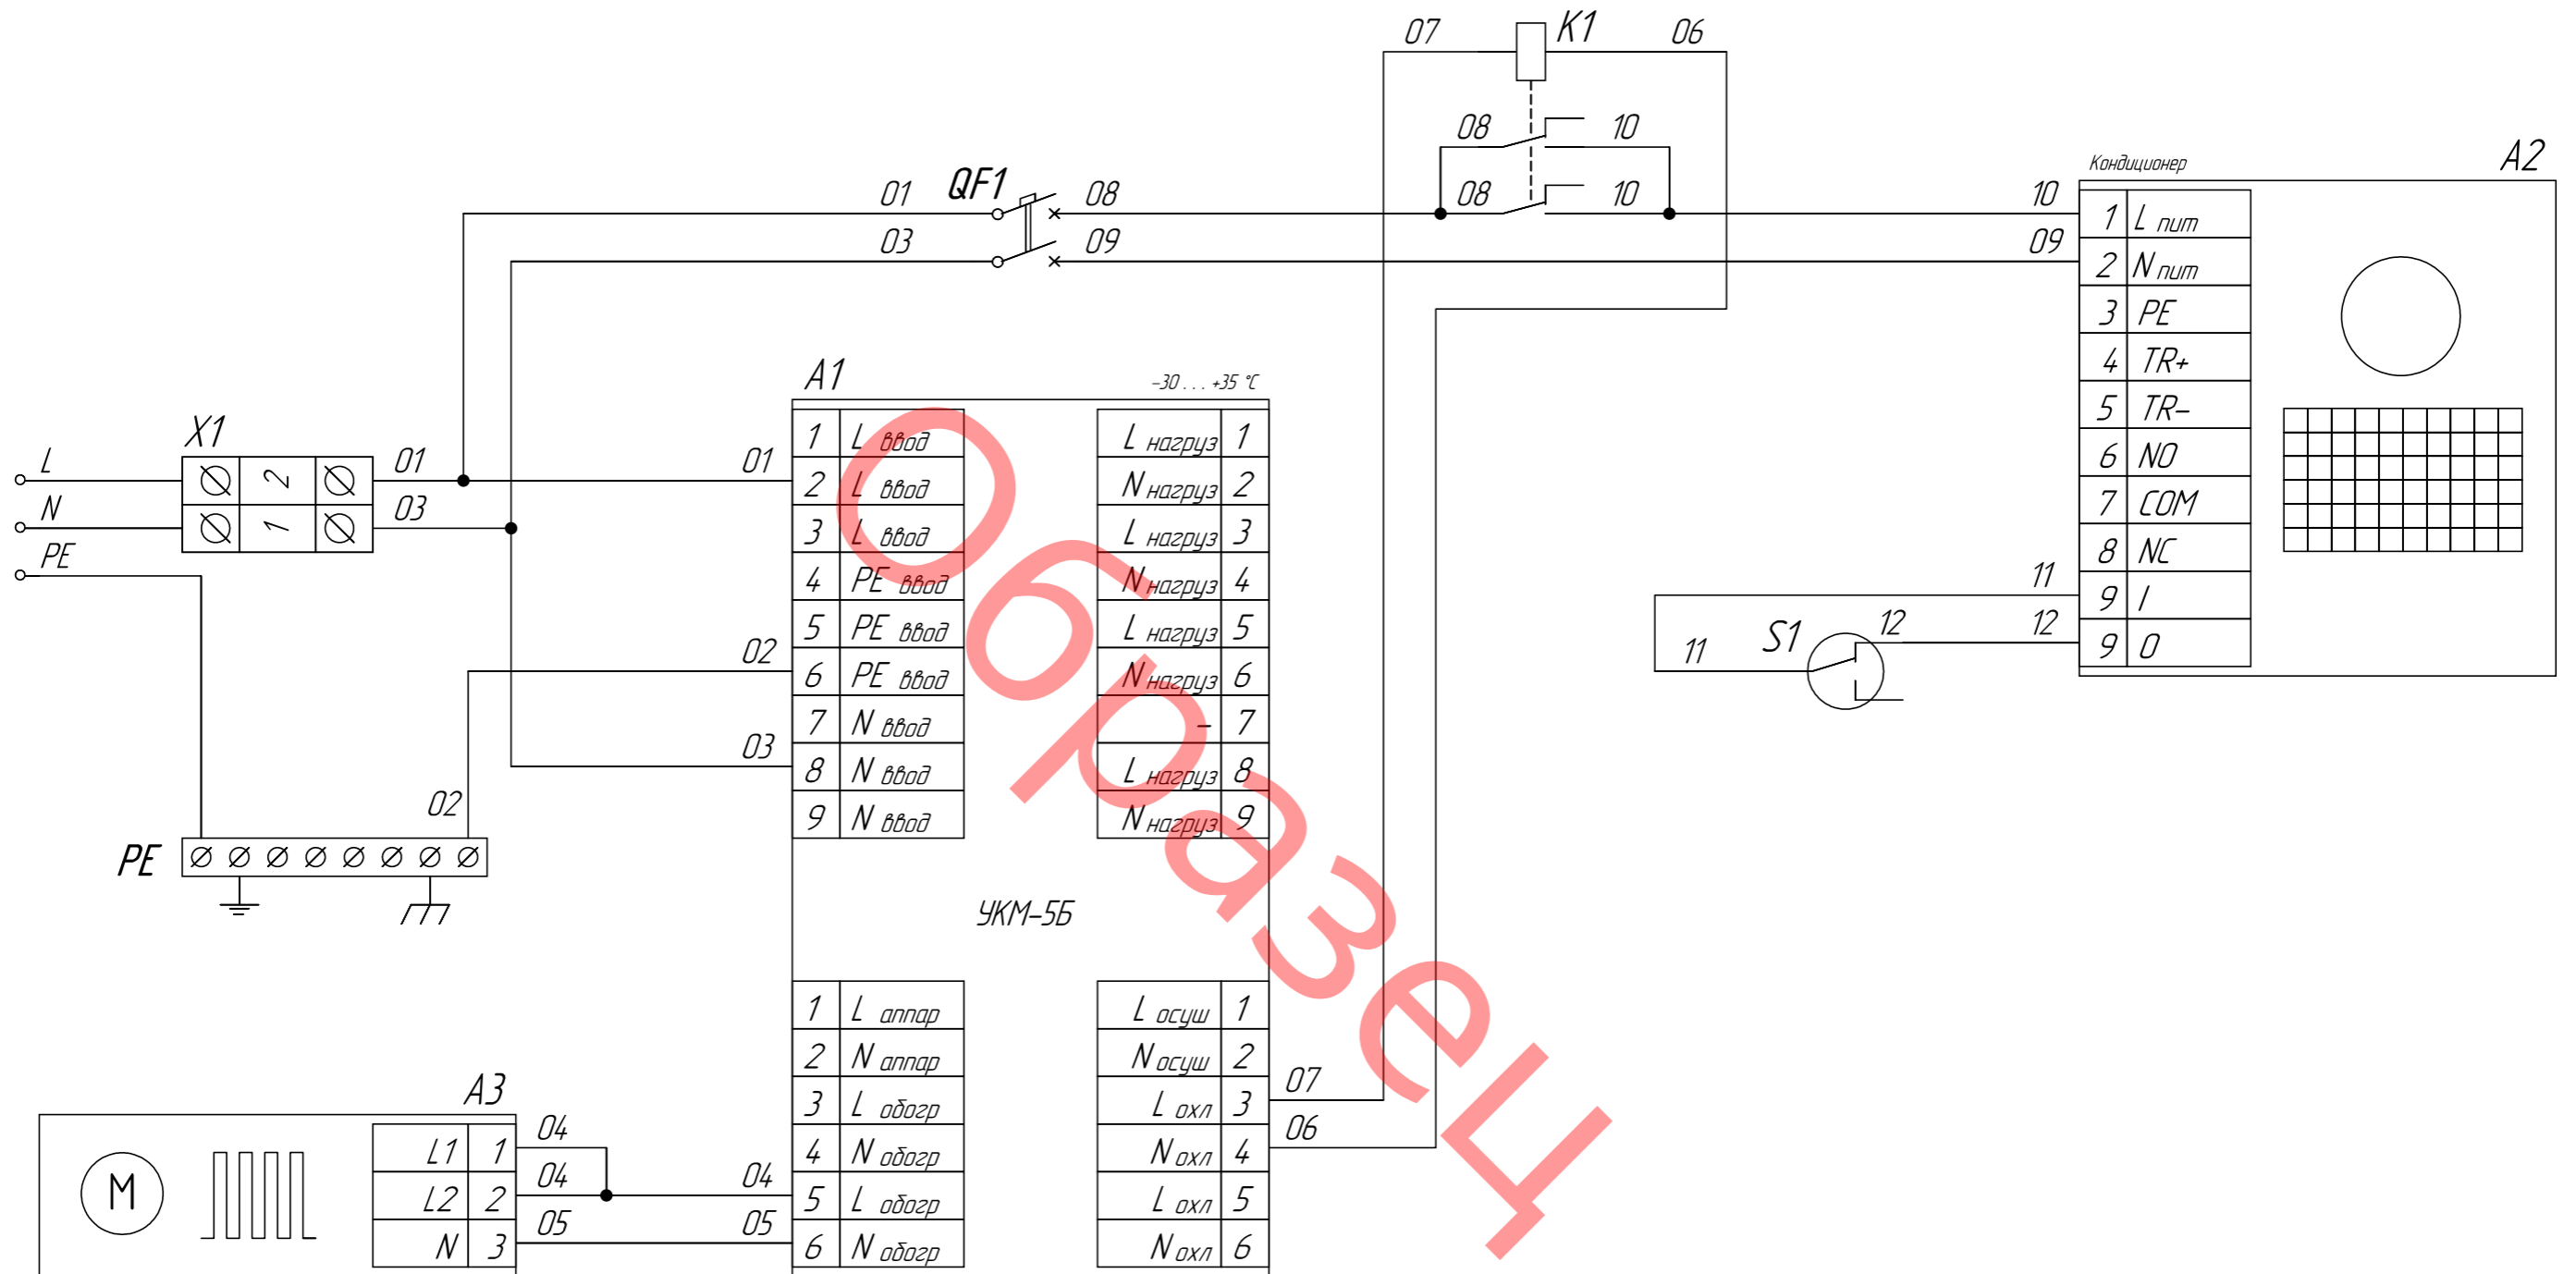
07 K1 06

08 10

08 10

Кондиционер A2

01 QF1 08

03 09

10 09

| 1 | L пит |
|---|---|
| 2 | N пит |
| 3 | PE |
| 4 | TR+ |
| 5 | TR- |
| 6 | NO |
| 7 | COM |
| 8 | NC |
| 9 | I |
| 9 | O |

11 12

11 S1 12

A1 -30 . . . +35 °C

X1

L N PE

2 1

01 03

01 02 03

02

PE

| 1 | L ввод |
|---|---|
| 2 | L ввод |
| 3 | L ввод |
| 4 | PE ввод |
| 5 | PE ввод |
| 6 | PE ввод |
| 7 | N ввод |
| 8 | N ввод |
| 9 | N ввод |

| L нагруз | 1 |
|---|---|
| N нагруз | 2 |
| L нагруз | 3 |
| N нагруз | 4 |
| L нагруз | 5 |
| N нагруз | 6 |
| – | 7 |
| L нагруз | 8 |
| N нагруз | 9 |

УКМ-5Б

Образец

| 1 | L аппар |
|---|---|
| 2 | N аппар |
| 3 | L обогр |
| 4 | N обогр |
| 5 | L обогр |
| 6 | N обогр |

| L осуш | 1 |
|---|---|
| N осуш | 2 |
| L охл | 3 |
| N охл | 4 |
| L охл | 5 |
| N охл | 6 |

07 06

A3

M

| L1 | 1 |
|---|---|
| L2 | 2 |
| N | 3 |

04 04 05

04 05